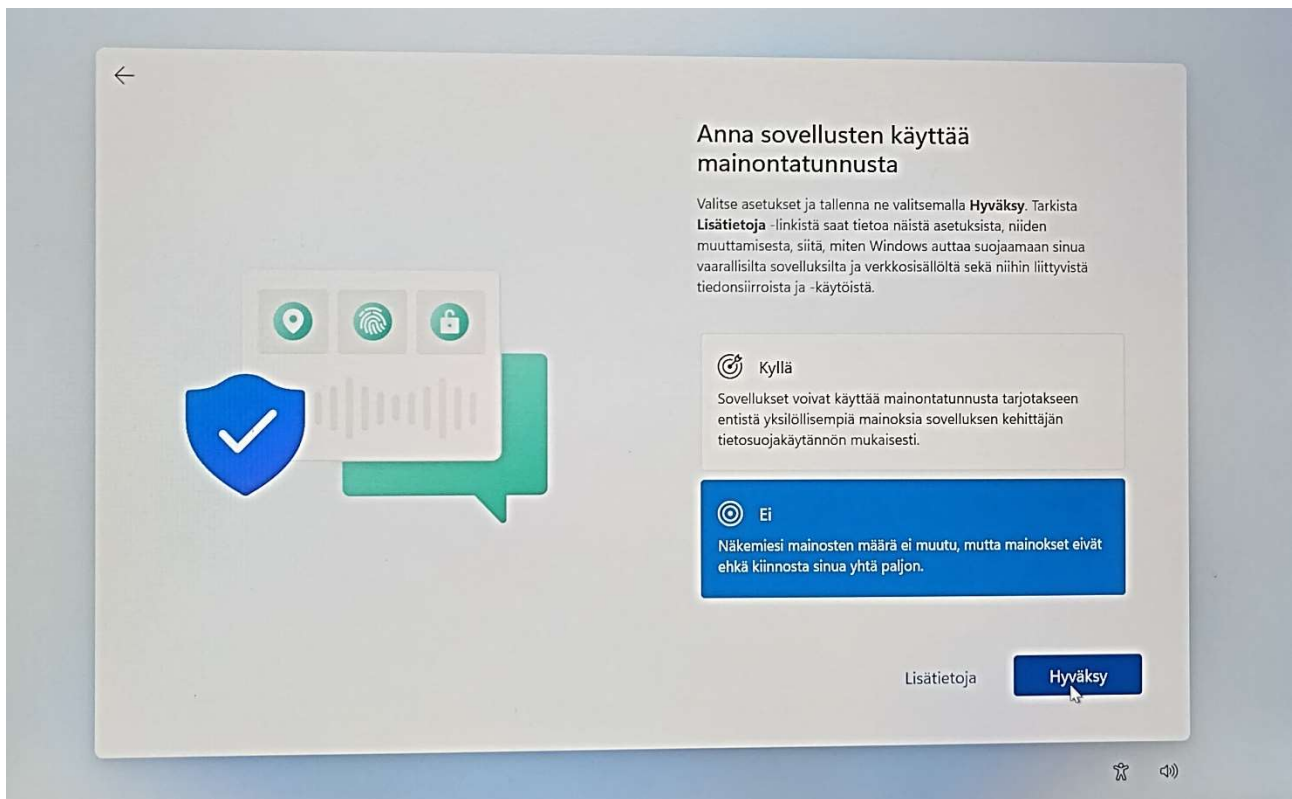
Anna sovellusten käyttää mainontatunnusta

Valitse asetukset ja tallenna ne valitsemalla **Hyväksy**. Tarkista **Lisätietoja** -linkistä saat tietoa näistä asetuksista, niiden muuttamisesta, siitä, miten Windows auttaa suojaamaan sinua vaarallisilta sovelluksilta ja verkkosisällöltä sekä niihin liittyvistä tiedonsiirroista ja -käytöistä.

Kyllä

Sovellukset voivat käyttää mainontatunnusta tarjotakseen entistä yksilöllisempiä mainoksia sovelluksen kehittäjän tietosuojakäytännön mukaisesti.

Ei

Näkemiesi mainosten määrä ei muutu, mutta mainokset eivät ehkä kiinnosta sinua yhtä paljon.

Lisätietoja

Hyväksy